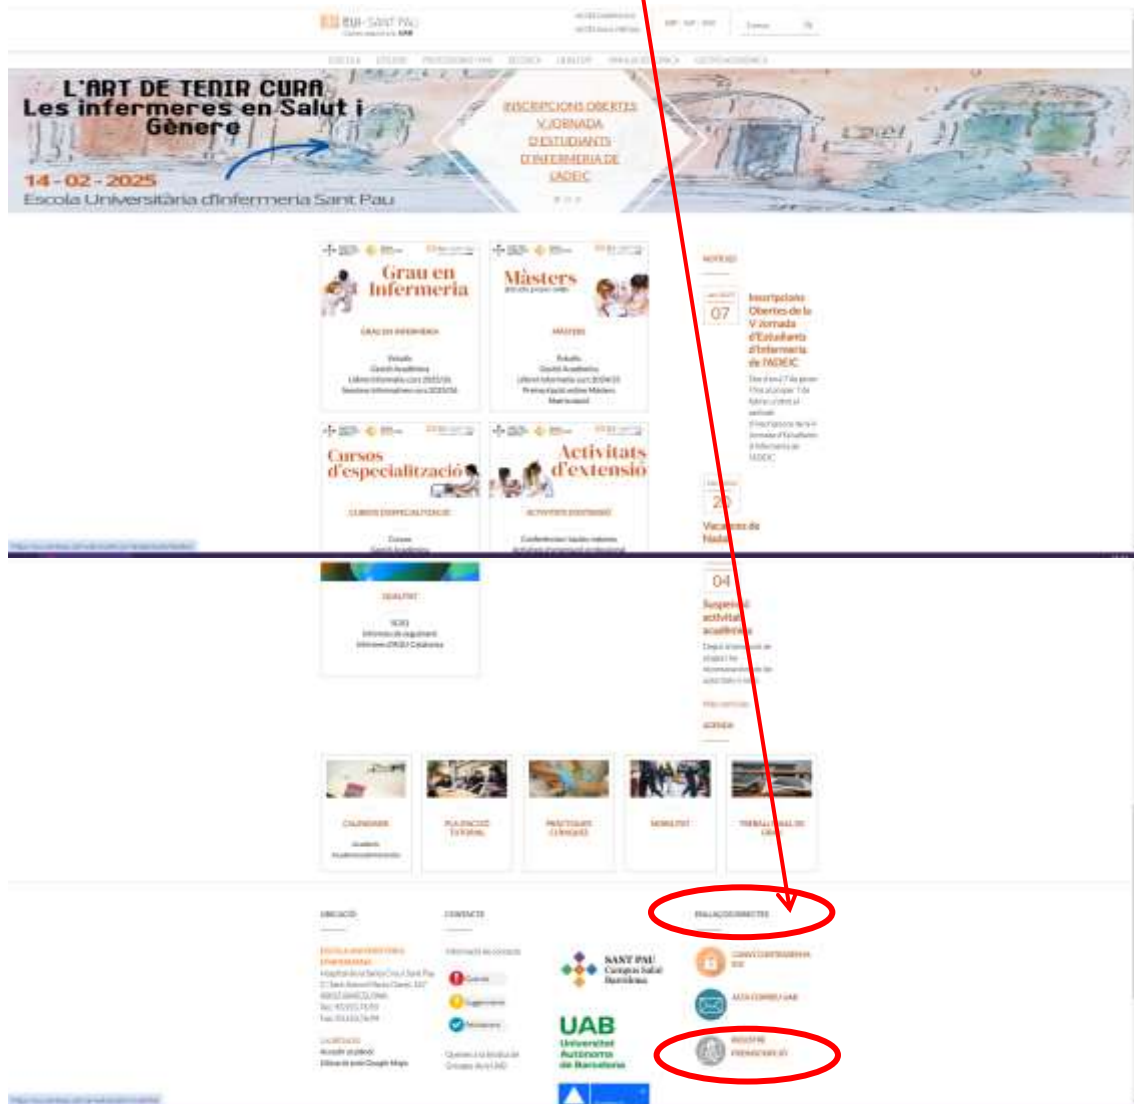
EUI-SANT PAU

L'ART DE TENIR CURA
Les infermeres en Salut i Gènere
14-02-2025
Escola Universitària d'Infermeria Sant Pau

INSCRIPCIONS OBERTES V JORNADA D'ESTUDIANTS D'INFERMERIA DE L'ADEIC

Grau en Infermeria
GRAU EN INFERMERIA

Màsters
MÀSTERS

NOTÍCIES

07
Inscripcions Obertes de la V Jornada d'Estudiants d'Infermeria de l'ADEIC

Cursos d'especialització
CURSOS D'ESPECIALITZACIÓ

Activitats d'extensió
ACTIVITATS D'EXTENSIÓ

20
Vacances de Nadal

04
Suspensió activitat acadèmica

QUALITAT
SGIQ
Informes de seguiment
Informes d'AQU Catalunya

AGENDA

CALENDARI
PLA D'ACCIÓ TUTORIAL
PRÀCTIQUES CLÍNIQUES
MOBILITAT
TREBALL FINAL DE GRAU

UBICACIÓ
CONTACTE
ENLLAÇOS DIRECTES

ESCOLA UNIVERSITÀRIA D'INFERMERIA

SANT PAU
Campus Salut
Barcelona

UAB
Universitat Autònoma de Barcelona

CANVI CONTRASENYA
ALTA CORREU UAB
REGISTRE PRESENCIAL